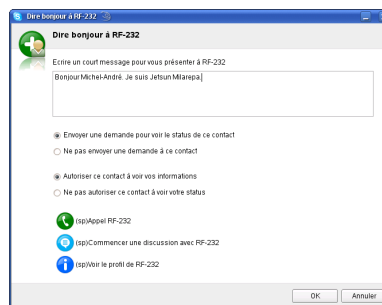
Dire bonjour à RF-232

Dire bonjour à RF-232

Ecrire un court message pour vous présenter à RF-232

Bonjour Michel-André. Je suis Jetsun Milarepa.

Envoyer une demande pour voir le status de ce contact

Ne pas envoyer une demande à ce contact

Autoriser ce contact à voir vos informations

Ne pas autoriser ce contact à voir votre status

(sp)Appel RF-232

(sp)Commencer une discussion avec RF-232

(sp)Voir le profil de RF-232

OK

Annuler